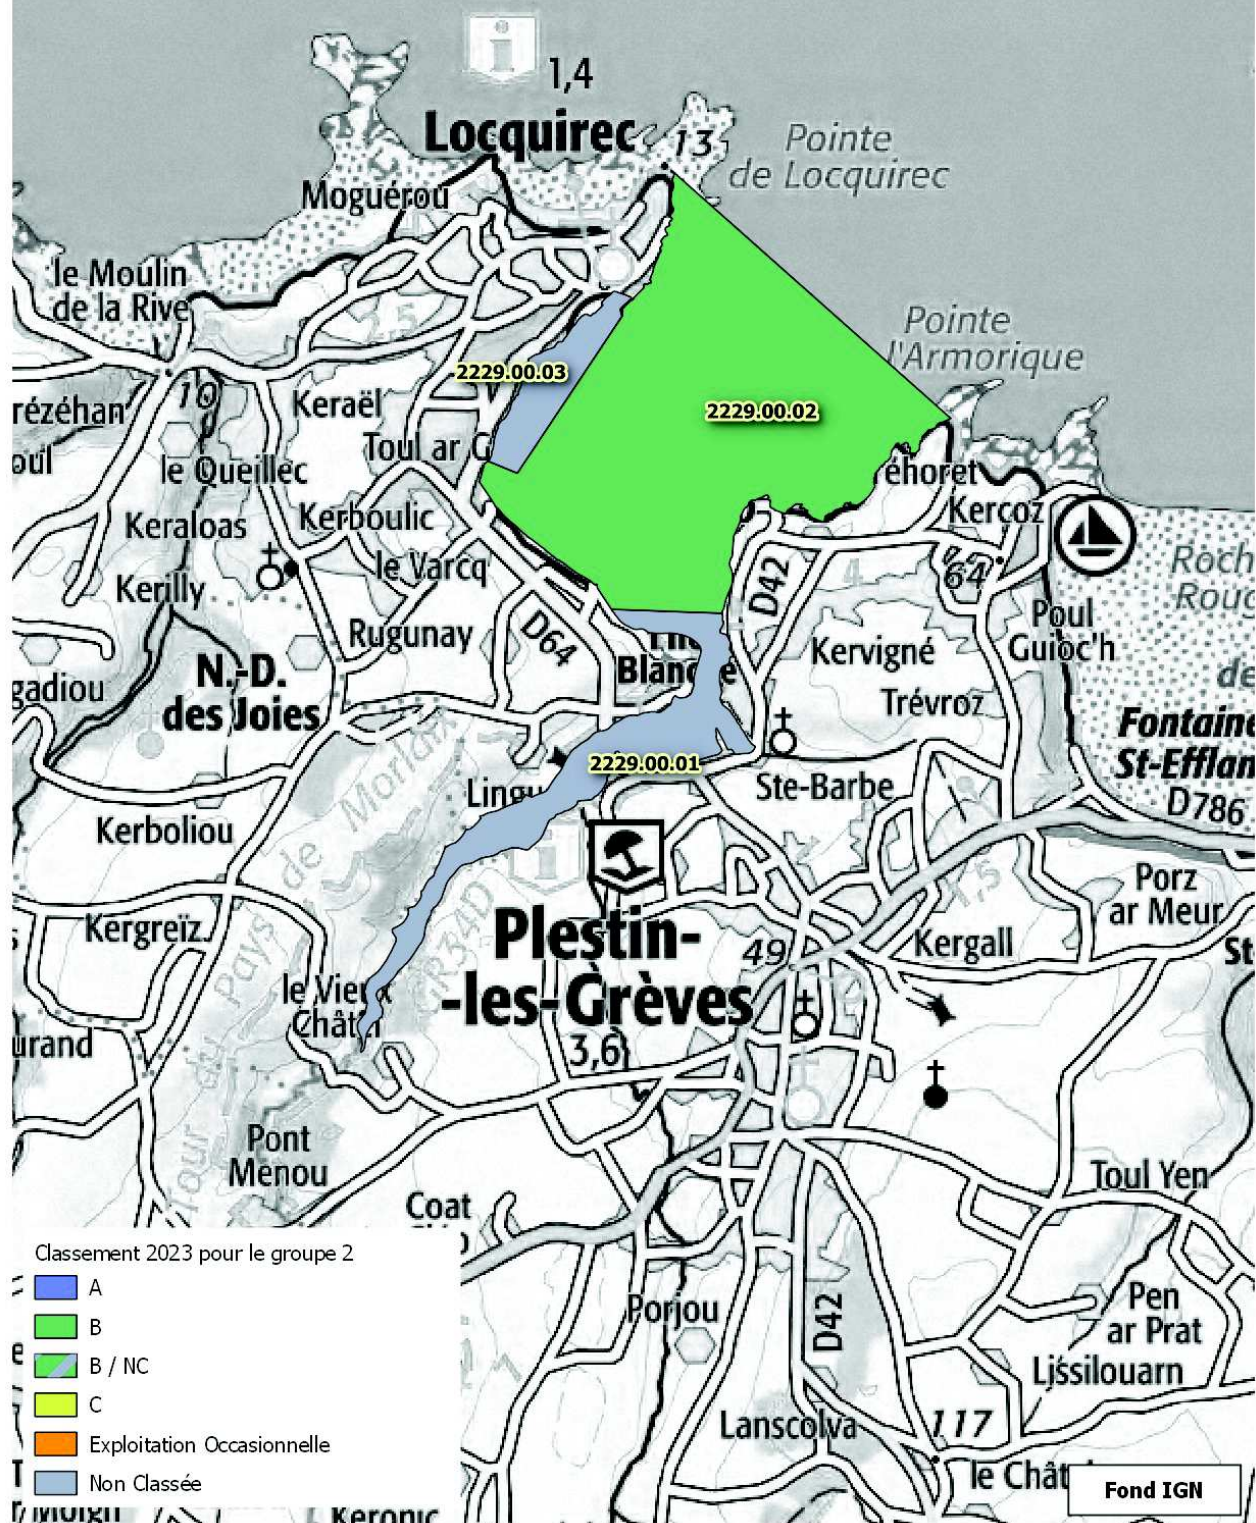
1,4
Locquirec
13
Pointe de Locquirec
Moguérou
le Moulin de la Rive
Pointe de l'Armorique
2229.00.03
2229.00.02
rézéhan
10
Keraël
Toul ar C
oul
le Queillec
éhoret
Kercoz
Keraloas
Kerboulic
le Varcq
Kerilly
D42
64
Roch Rouc
Rugunay
D64
Poul Guioc'h
N.-D. des Joies
Blanc
Kervigné
gadiou
Trévroz
de
Fontaine St-Efflan
2229.00.01
Lingu
Ste-Barbe
D786
Kerboliou
Porz ar Meur
Kergreiz
Plestin-les-Grèves
49
Kergall
St
le Vieux Châte
urand
3,6
Pont Menou
Toul Yen
Coat
Classement 2023 pour le groupe 2
A
B
B / NC
C
Exploitation Occasionnelle
Non Classée
Porjou
D42
Pen ar Prat
Lissilouarn
Lanscolva
117
le Chât
Fond IGN
Keronic